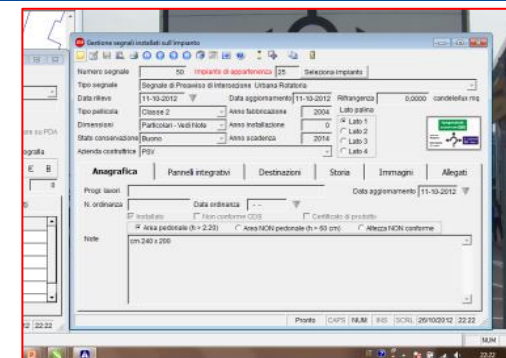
Gestione segnali installati sull'impianto

Numero segnale 50 Impianto di appartenenza 25 Seleziona impianto

Tipo segnale Segnale di Preavviso di Intersezione Urbana Rotatoria

Data rilievo 11-10-2012 Data aggiornamento 11-10-2012 Rifrangenza 0,0000 candele/lux mq

Tipo pellicola Classe 2 Anno fabbricazione 2004 Lato palina

Dimensioni Particolari - Vedi Note Anno installazione 0 Lato 1

Stato conservazione Buono Anno scadenza 2014 Lato 2

Azienda costruttrice PSV Lato 3

Lato 4

Anagrafica | Pannelli integrativi | Destinazioni | Storia | Immagini | Allegati

Progr. lavori Data aggiornamento 11-10-2012

N. ordinanza Data ordinanza - -

Installato Non conforme CDS Certificato di prodotto

Area pedonale (h = 2.20) Area NON pedonale (h = 60 cm) Altezza NON conforme

Note cm 240 x 200

Pronto CAPS NUM INS SCRL 26/10/2012 22:22

su PDA

grafia

E B

0

22:22

NUM

22:22